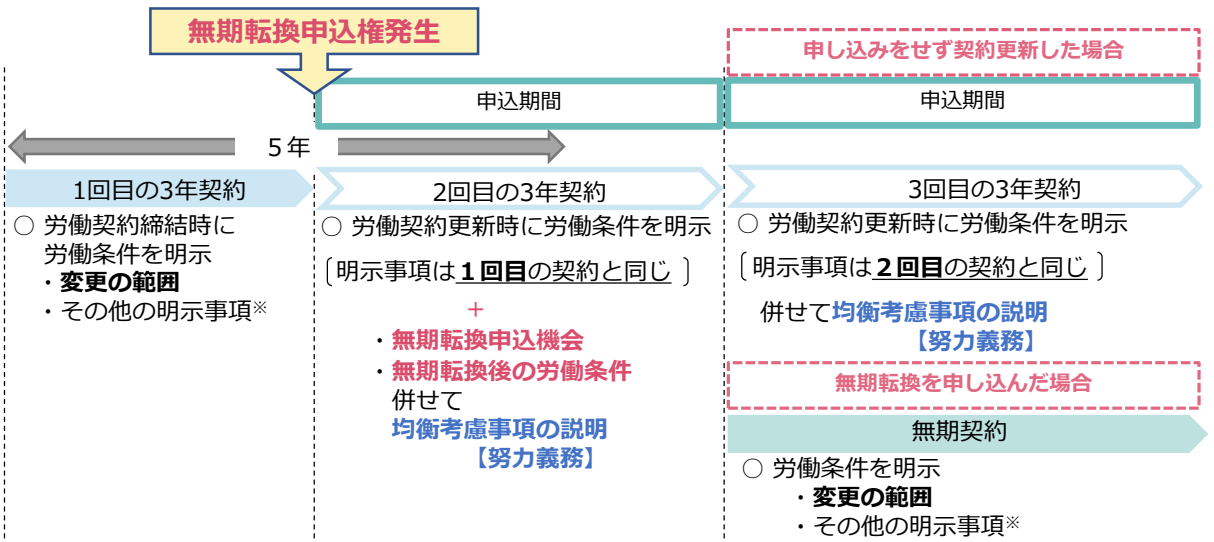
無期転換申込権発生

申し込みをせず契約更新した場合

申込期間

申込期間

5年

1回目の3年契約

○ 労働契約締結時に労働条件を明示
・変更の範囲
・その他の明示事項※

2回目の3年契約

○ 労働契約更新時に労働条件を明示

〔明示事項は1回目の契約と同じ〕

＋

・無期転換申込機会
・無期転換後の労働条件
併せて
均衡考慮事項の説明
【努力義務】

3回目の3年契約

○ 労働契約更新時に労働条件を明示

〔明示事項は2回目の契約と同じ〕

併せて均衡考慮事項の説明
【努力義務】

無期転換を申し込んだ場合

無期契約

○ 労働条件を明示
・変更の範囲
・その他の明示事項※